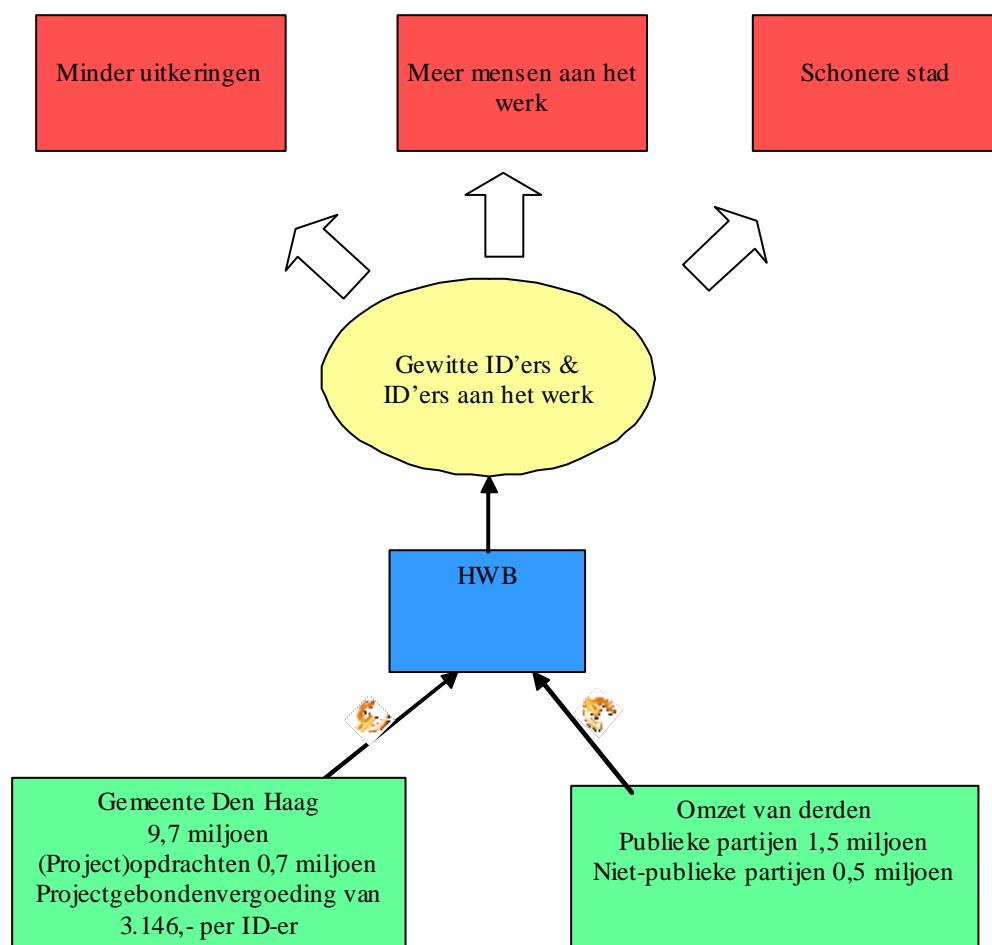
Minder uitkeringen

Meer mensen aan het werk

Schonere stad

Gewitte ID'ers & ID'ers aan het werk

HWB

Gemeente Den Haag
9,7 miljoen
(Project)opdrachten 0,7 miljoen
Projectgebondenvergoeding van 3.146,- per ID-er

Omzet van derden
Publieke partijen 1,5 miljoen
Niet-publieke partijen 0,5 miljoen